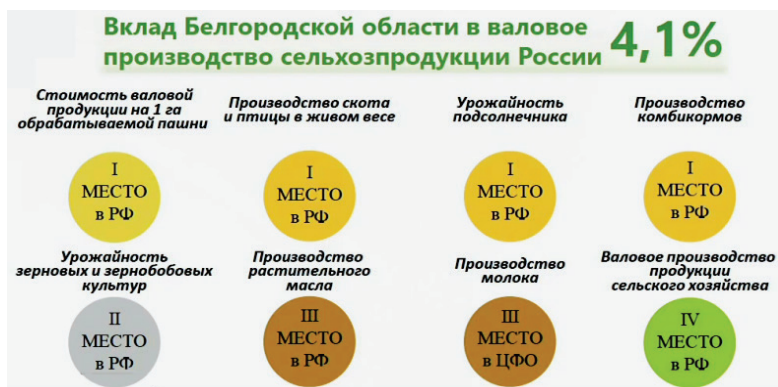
Вклад Белгородской области в валовое производство сельхозпродукции России 4,1%

Стоимость валовой продукции на 1 га обрабатываемой пашни

I МЕСТО в РФ

Производство скота и птицы в живом весе

I МЕСТО в РФ

Урожайность подсолнечника

I МЕСТО в РФ

Производство комбикормов

I МЕСТО в РФ

Урожайность зерновых и зернобобовых культур

II МЕСТО в РФ

Производство растительного масла

III МЕСТО в РФ

Производство молока

III МЕСТО в ЦФО

Валовое производство продукции сельского хозяйства

IV МЕСТО в РФ